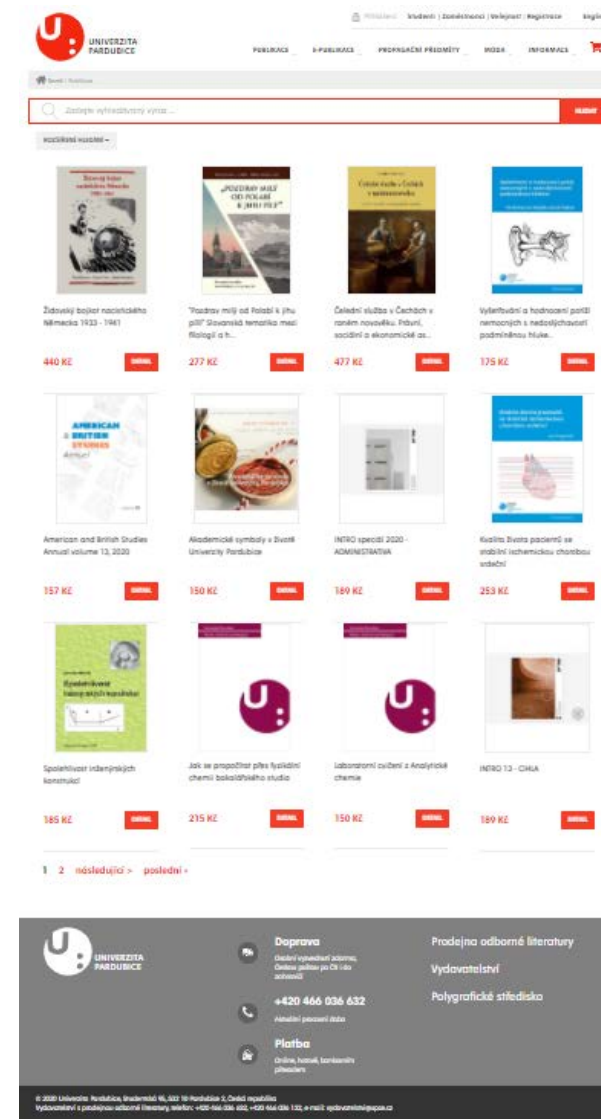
UNIVERZITA PARDUBICE

Přihlášení | Studenti | Zaměstnanci | Veřejnost | Registrace English

PUBLIKACE E-PUBLIKACE PROPAGAČNÍ PŘEDMĚTY MÓDA INFORMACE

Úvod / Publikace

Zadejte vyhledávaný výraz ... HLEDAT

ROZŠÍŘENÉ HLEDÁNÍ

Židovský bojkot nacistického Německa 1933 - 1941
440 Kč DETAIL

"Pozdrav milý od Polabí k jihu pili" Slovanská tematika mezi filologií a h...
277 Kč DETAIL

Čelední služba v Čechách v raném novověku. Právní, sociální a ekonomické as...
477 Kč DETAIL

Vyšetřování a hodnocení potíží nemocných s nedoslýchavostí podmíněnou hluke...
175 Kč DETAIL

American and British Studies Annual volume 13, 2020
157 Kč DETAIL

Akademické symboly v životě Univerzity Pardubice
150 Kč DETAIL

INTRO speciál 2020 - ADMINISTRATIVA
189 Kč DETAIL

Kvalita života pacientů se stabilní ischemickou chorobou srdeční
253 Kč DETAIL

Spolehlivost inženýrských konstrukcí
185 Kč DETAIL

Jak se propočítat přes fyzikální chemii bakalářského studia
215 Kč DETAIL

Laboratorní cvičení z Analytické chemie
150 Kč DETAIL

INTRO 13 - CHVA
189 Kč DETAIL

1 2 následující › poslední »

UNIVERZITA PARDUBICE

Doprava
Osobní vyzvednutí zdarma, Česká pošta po ČR i do zahraničí

+420 466 036 632
Aktuální pracovní doba

Platba
Online, hotově, bankovním převodem

Prodejna odborné literatury
Vydavatelství
Polygrafické středisko

© 2020 Univerzita Pardubice, Studentská 95, 532 10 Pardubice 2, Česká republika
Vydavatelství a prodejna odborné literatury, telefon: +420 466 036 632, +420 466 036 132, e-mail: vydavatelstvi@upce.cz